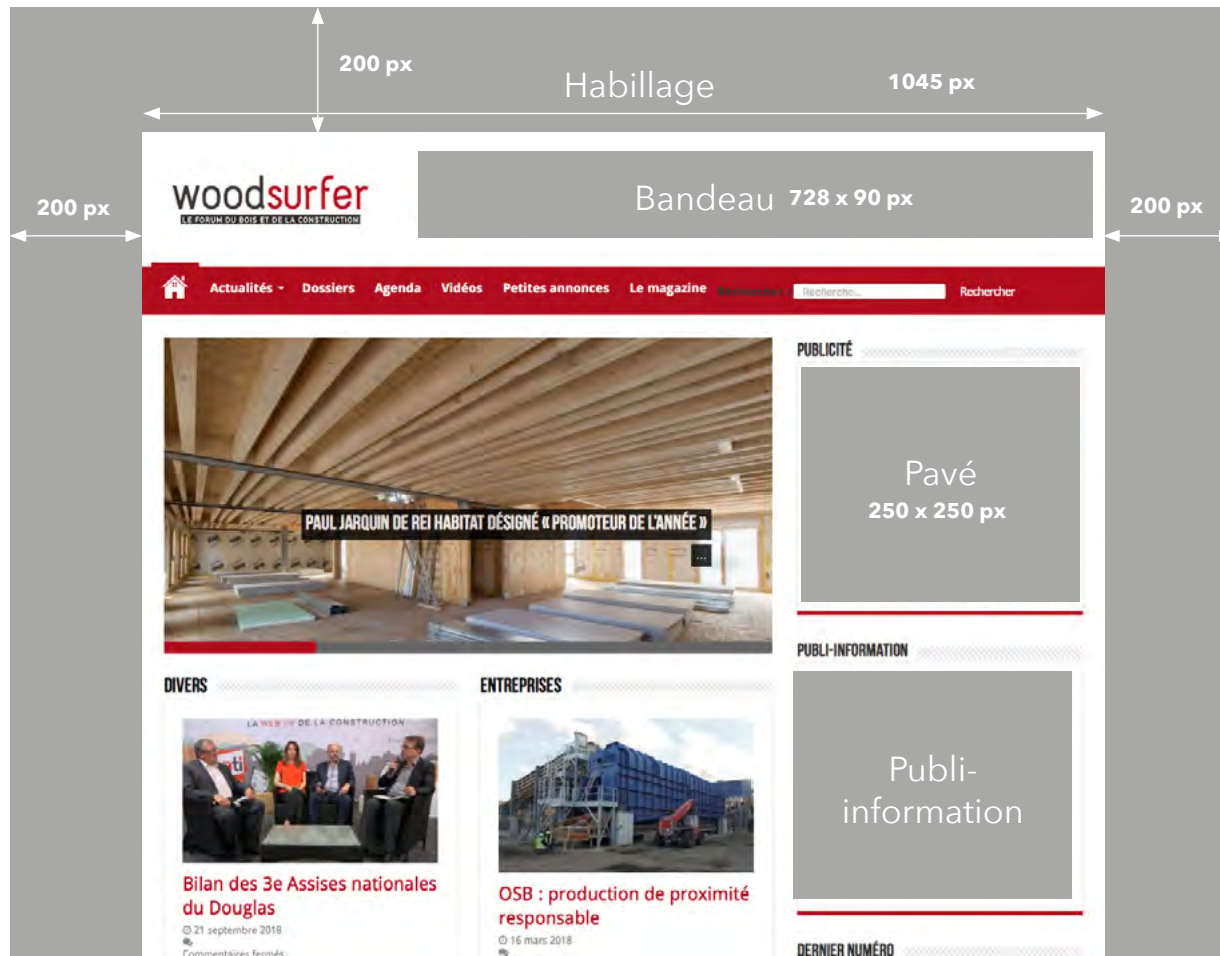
200 px

Habillage

1045 px

woodsurfer
LE FORUM DU BOIS ET DE LA CONSTRUCTION

Bandeau 728 x 90 px

200 px

200 px

Actualités Dossiers Agenda Vidéos Petites annonces Le magazine Rechercher : Recherche... Rechercher

PAUL JARQUIN DE REI HABITAT DÉSIGNÉ « PROMOTEUR DE L'ANNÉE »

PUBLICITÉ

Pavé
250 x 250 px

PUBLI-INFORMATION

Publi-information

DIVERS

LA WEB TV DE LA CONSTRUCTION

Bilan des 3e Assises nationales du Douglas

21 septembre 2018

Commentaires fermés

ENTREPRISES

OSB : production de proximité responsable

16 mars 2018

DERNIER NUMÉRO